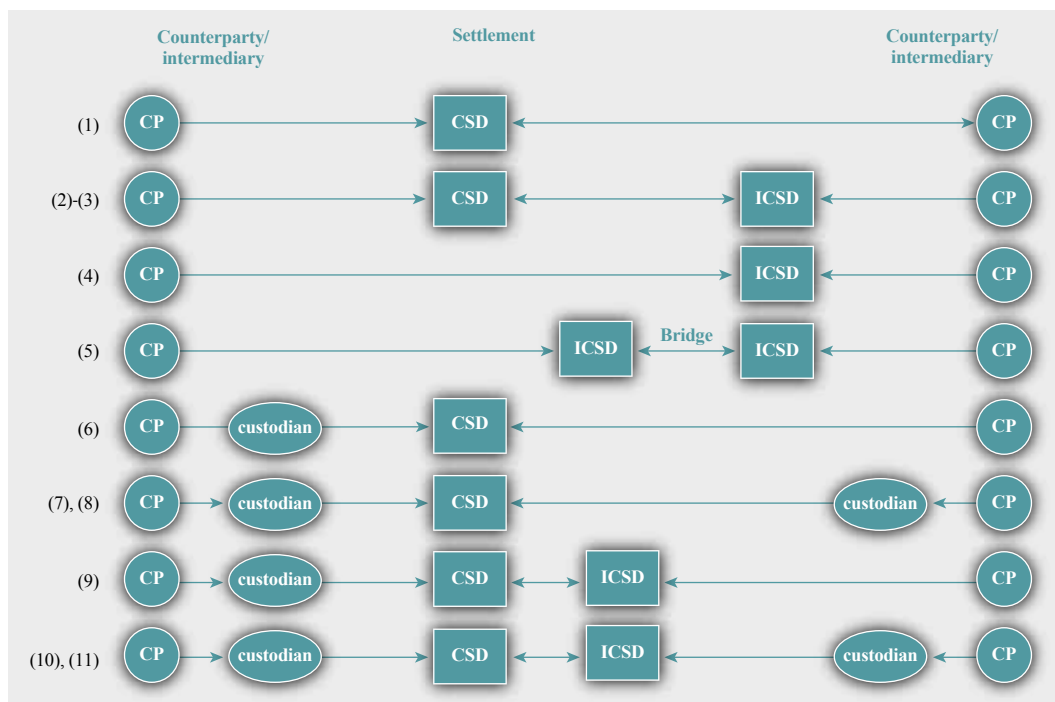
Counterparty/ intermediary

Settlement

Counterparty/ intermediary

(1) CP CSD CP

(2)-(3) CP CSD ICSD CP

(4) CP ICSD CP

(5) CP ICSD Bridge ICSD CP

(6) CP custodian CSD CP

(7), (8) CP custodian CSD custodian CP

(9) CP custodian CSD ICSD CP

(10), (11) CP custodian CSD ICSD custodian CP